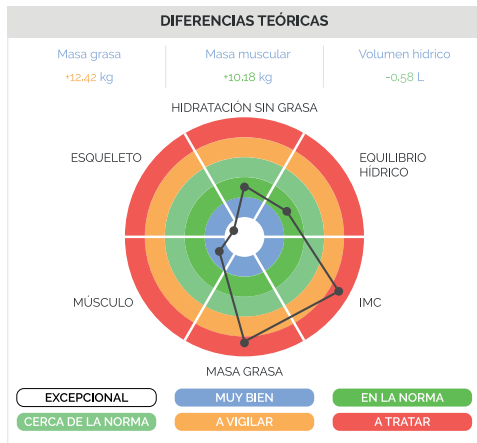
DIFERENCIAS TEÓRICAS

| Masa grasa | Masa muscular | Volumen hídrico |
|---|---|---|
| +12,42 kg | +10,18 kg | -0,58 L |

HIDRATACIÓN SIN GRASA

ESQUELETO

EQUILIBRIO HÍDRICO

MÚSCULO

IMC

MASA GRASA

EXCEPCIONAL
MUY BIEN
EN LA NORMA
CERCA DE LA NORMA
A VIGILAR
A TRATAR